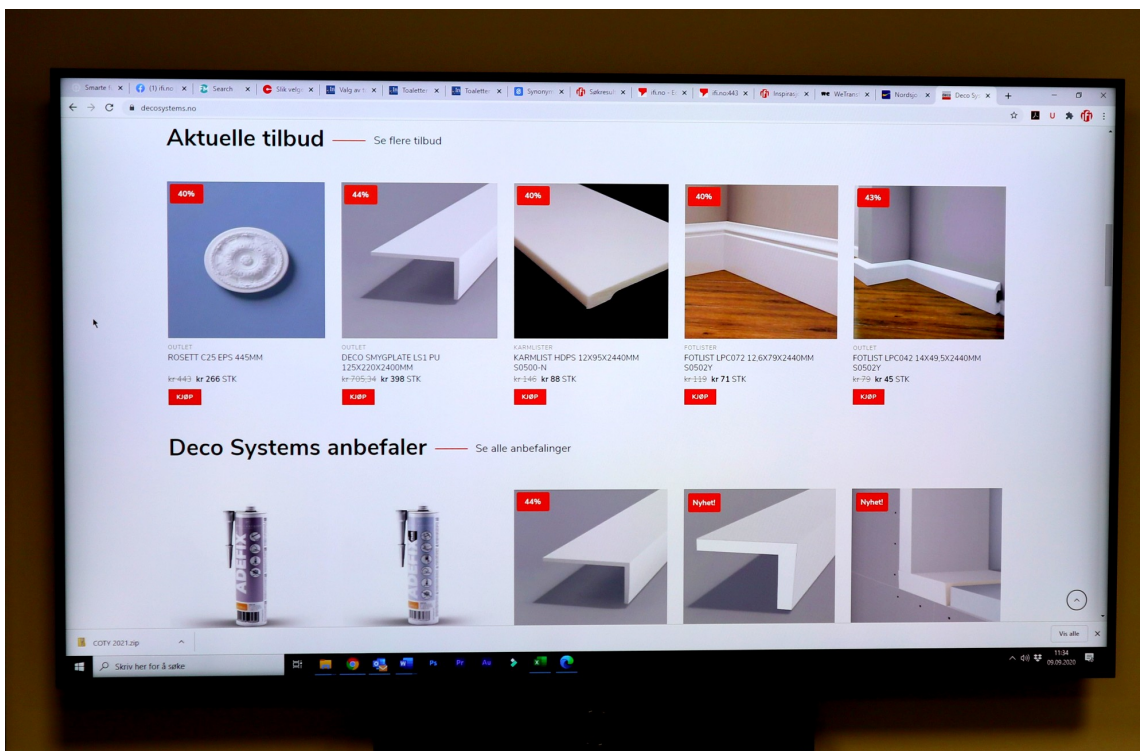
Smarte | (1) rfi.no | Search | Slik velge | Valg av | Toaletter | Toaletter | Synonym | Søkresult | rfi.no - E | rfi.no:443 | Inspiras | WeTrans | Nordsjø | Deco Sy

decosystems.no

Aktuelle tilbud — Se flere tilbud

40%
OUTLET
ROSETT C25 EPS 445MM
~~kr 443~~ kr 266 STK
KJØP

44%
OUTLET
DECO SMYGPLATE LS1 PU 125X220X2400MM
~~kr 705,34~~ kr 398 STK
KJØP

40%
KARMLISTER
KARMLIST HDPS 12X95X2440MM S0500-N
~~kr 146~~ kr 88 STK
KJØP

40%
FOTLISTER
FOTLIST LPC072 12,6X79X2440MM S0502Y
~~kr 119~~ kr 71 STK
KJØP

43%
OUTLET
FOTLIST LPC042 14X49,5X2440MM S0502Y
~~kr 79~~ kr 45 STK
KJØP

Deco Systems anbefaler — Se alle anbefalinger

ADEFIX
ADEFIX
44%
Nyhet!
Nyhet!

COTY 2021.zip
Vis alle

Skriv her for å søke
11:34
09.09.2020